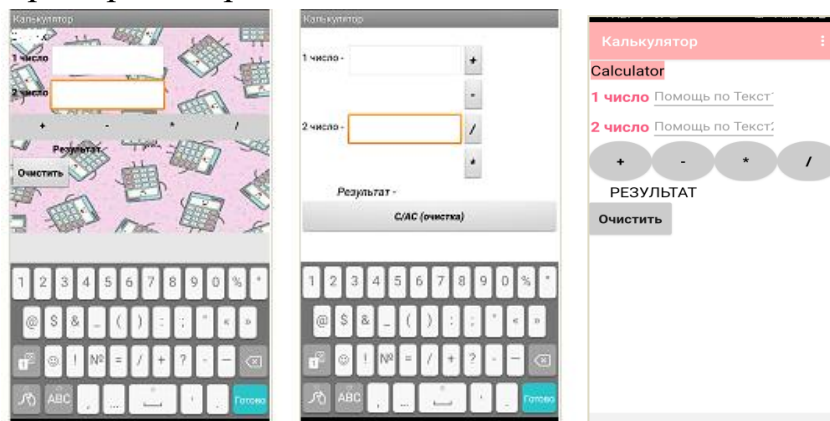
Калькулятор

1 число

2 число

+ - * /

Результат

Очистить

1 2 3 4 5 6 7 8 9 0 %

@ $ & _ ( ) : ; " « »

! № = / + ? - —

ABC , … . Готово

Калькулятор

1 число -

+

-

2 число -

/

*

Результат -

C/AC (очистка)

1 2 3 4 5 6 7 8 9 0 %

@ $ & _ ( ) : ; " « »

! № = / + ? - —

ABC , … . Готово

Калькулятор

Calculator

1 число Помощь по Текст

2 число Помощь по Текст

+ - * /

РЕЗУЛЬТАТ

Очистить